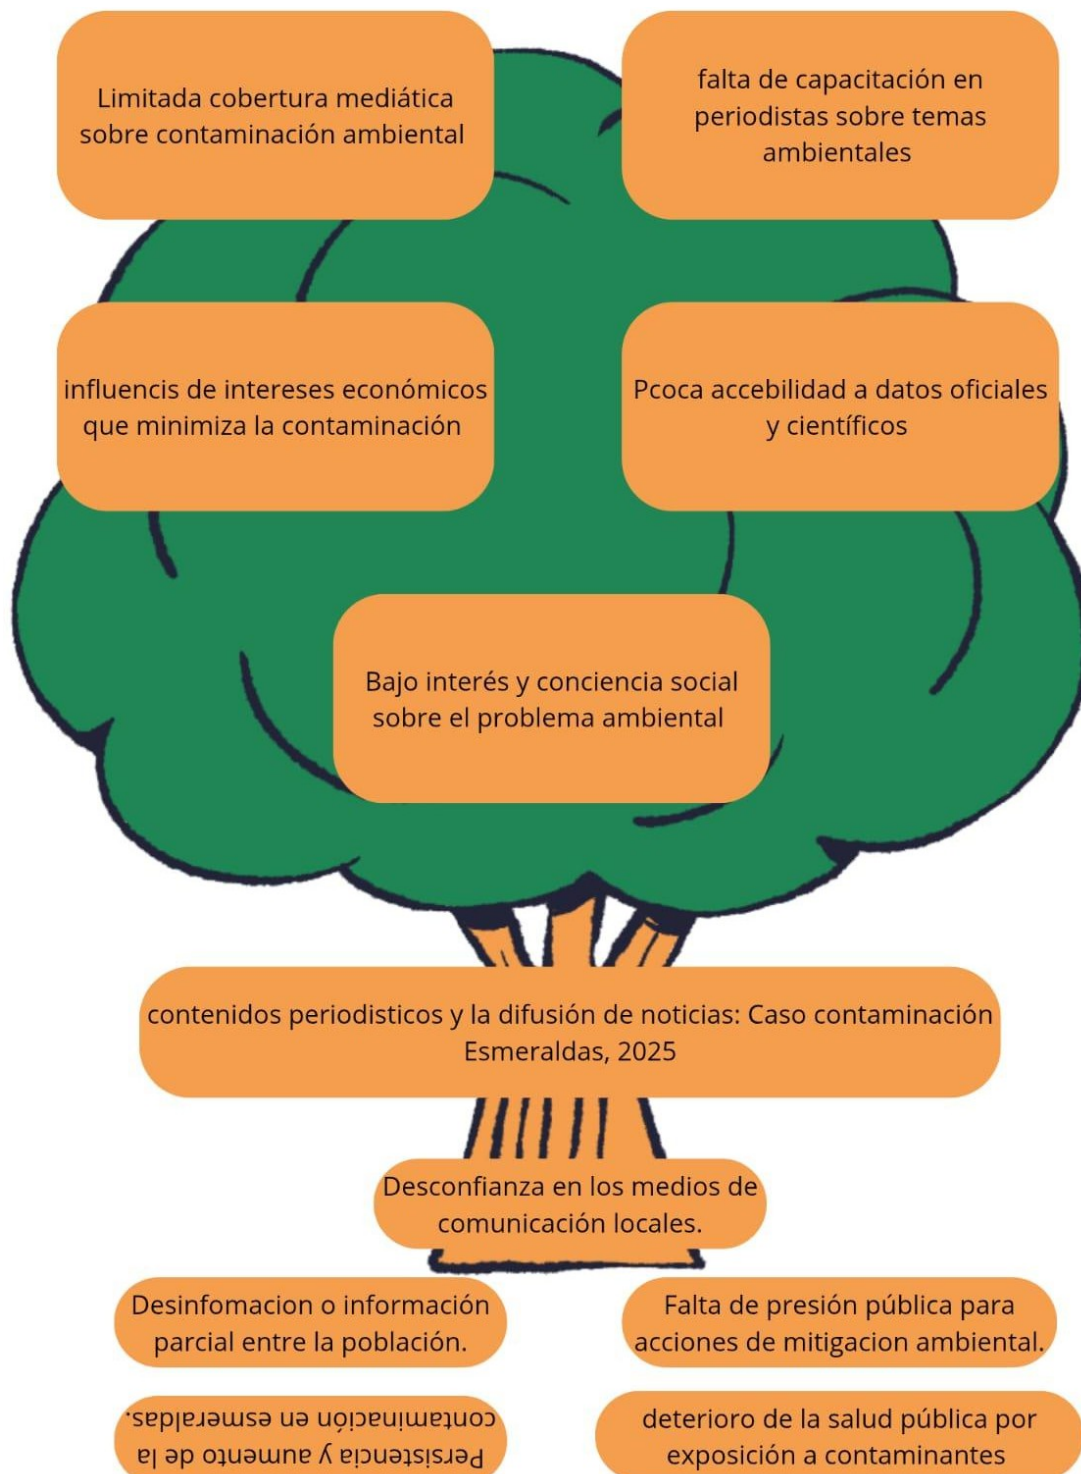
Limitada cobertura mediática sobre contaminación ambiental

falta de capacitación en periodistas sobre temas ambientales

influencis de intereses económicos que minimiza la contaminación

Pcoca accebilidad a datos oficiales y científicos

Bajo interés y conciencia social sobre el problema ambiental

contenidos periodisticos y la difusión de noticias: Caso contaminación Esmeraldas, 2025

Desconfianza en los medios de comunicación locales.

Desinfomacion o información parcial entre la población.

Falta de presión pública para acciones de mitigacion ambiental.

Persistencia y aumento de la contaminación en esmeraldas.

deterioro de la salud pública por exposición a contaminantes